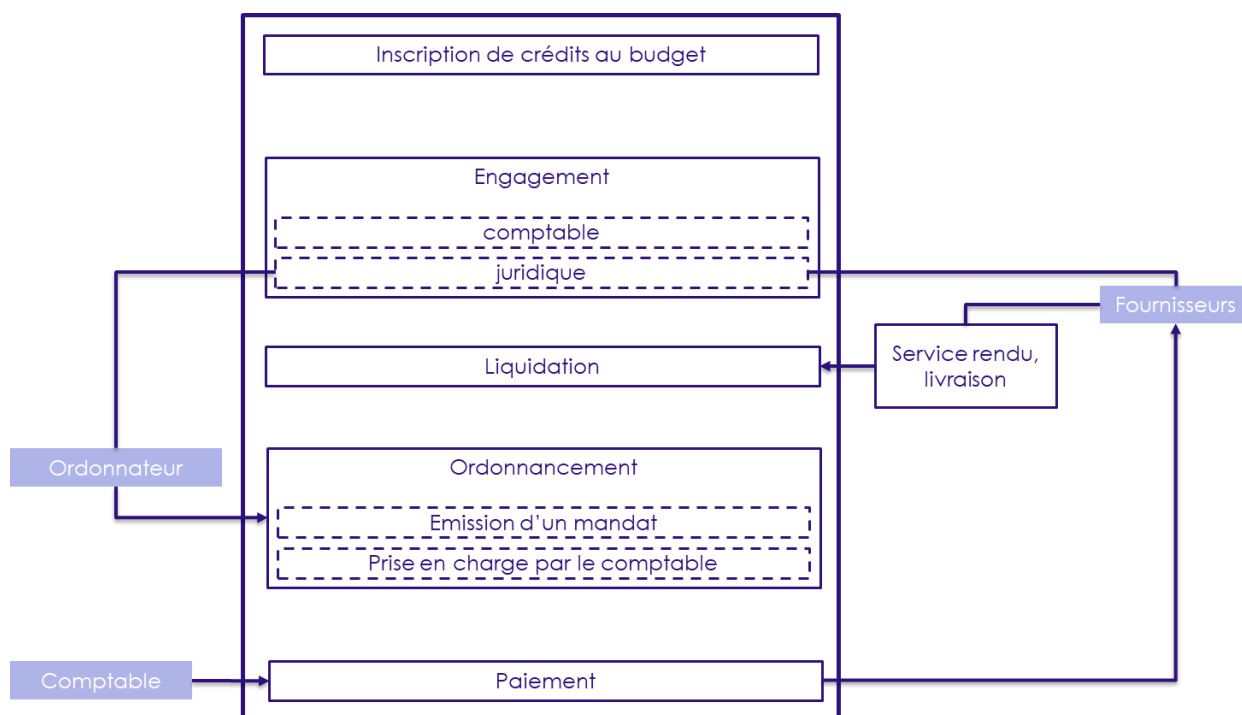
Inscription de crédits au budget

Engagement

comptable

juridique

Fournisseurs

Service rendu, livraison

Liquidation

Ordonnateur

Ordonnancement

Emission d'un mandat

Prise en charge par le comptable

Comptable

Paiement